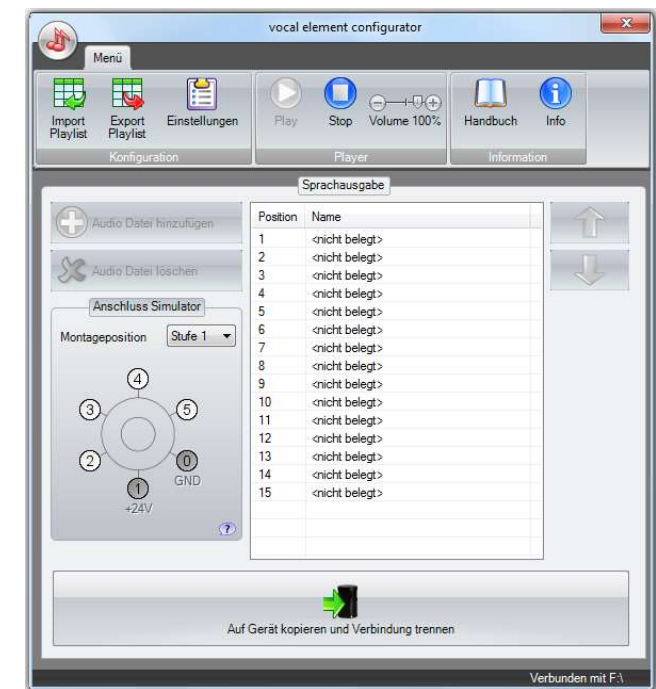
vocal element configurator

Menü

Import Playlist
Export Playlist
Einstellungen
Konfiguration

Play
Stop
Volume 100%
Player

Handbuch
Info
Information

Sprachausgabe

Audio Datei hinzufügen

Audio Datei löschen

Anschluss Simulator

Montageposition Stufe 1

4
3
5
2
0
GND
1
+24V
?

| Position | Name |
|---|---|
| 1 | <nicht belegt> |
| 2 | <nicht belegt> |
| 3 | <nicht belegt> |
| 4 | <nicht belegt> |
| 5 | <nicht belegt> |
| 6 | <nicht belegt> |
| 7 | <nicht belegt> |
| 8 | <nicht belegt> |
| 9 | <nicht belegt> |
| 10 | <nicht belegt> |
| 11 | <nicht belegt> |
| 12 | <nicht belegt> |
| 13 | <nicht belegt> |
| 14 | <nicht belegt> |
| 15 | <nicht belegt> |

Auf Gerät kopieren und Verbindung trennen

Verbunden mit F:\